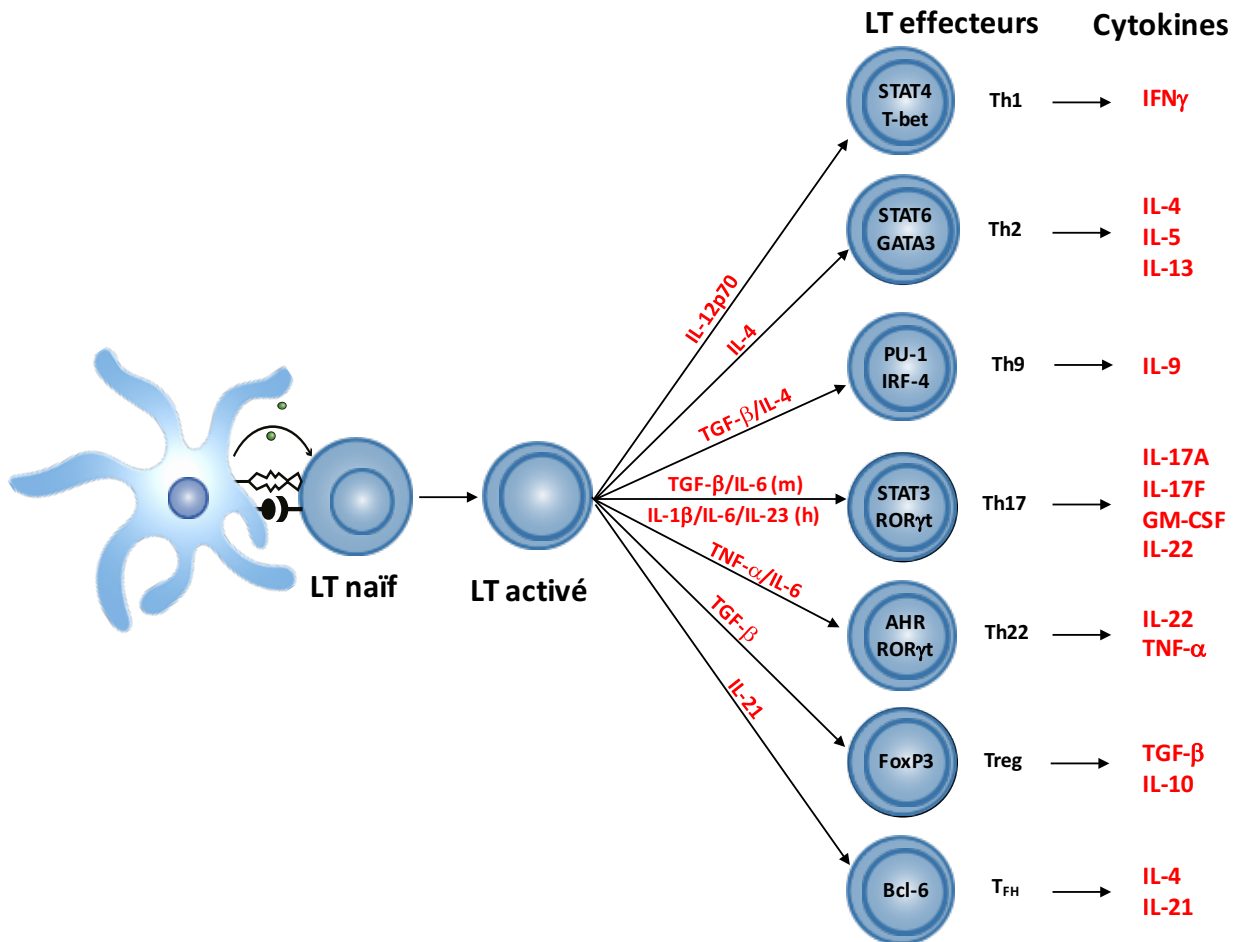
LT effecteurs

Cytokines

STAT4
T-bet

Th1

IFNγ

STAT6
GATA3

Th2

IL-4
IL-5
IL-13

IL-12p70

IL-4

PU-1
IRF-4

Th9

IL-9

TGF-β/IL-4

TGF-β/IL-6 (m)

IL-1β/IL-6/IL-23 (h)

STAT3
RORγt

Th17

IL-17A
IL-17F
GM-CSF
IL-22

LT naïf

LT activé

TNF-α/IL-6

AHR
RORγt

Th22

IL-22
TNF-α

TGF-β

IL-21

FoxP3

Treg

TGF-β
IL-10

Bcl-6

$T_{FH}$

IL-4
IL-21